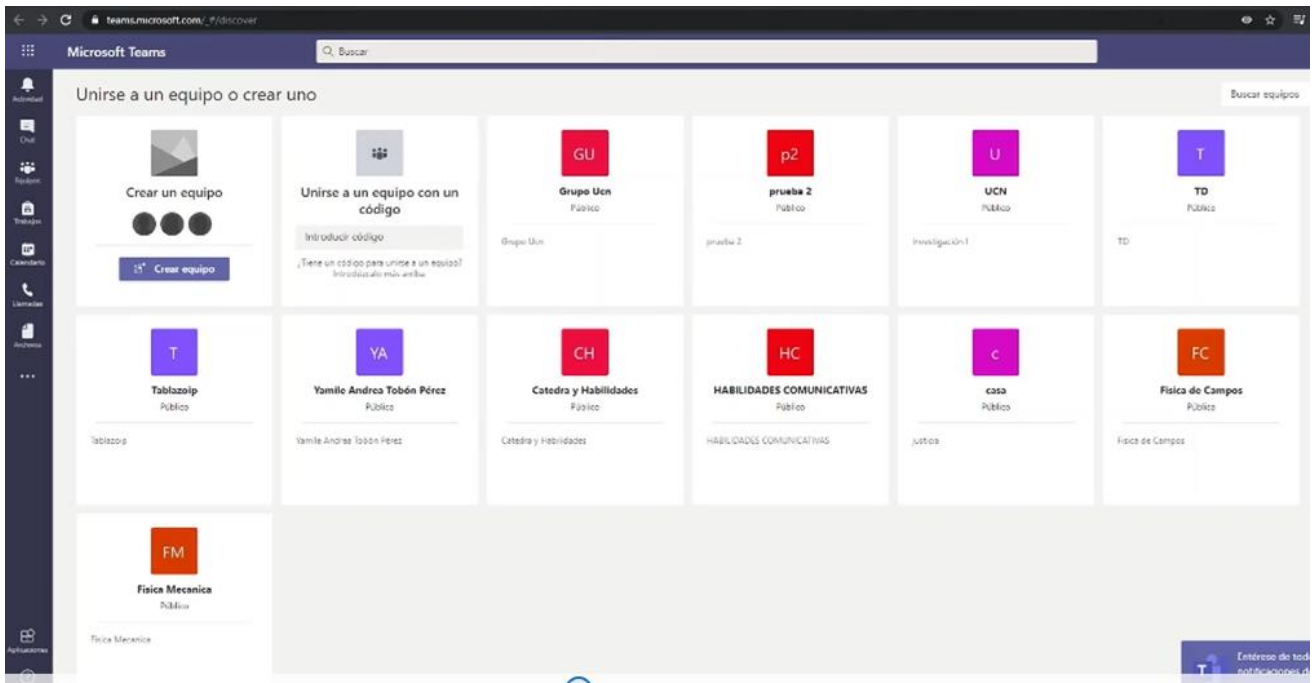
teams.microsoft.com/_#/discover

Microsoft Teams

Buscar

Actividad
Chat
Equipos
Trabajos
Calendario
Llamadas
Archivos
...
Aplicaciones

Unirse a un equipo o crear uno

Buscar equipos

Crear un equipo

Crear equipo

Unirse a un equipo con un código

Introducir código

¿Tiene un código para unirse a un equipo? Introdúzcalo más arriba.

GU
Grupo Ucn
Público
Grupo Ucn

p2
prueba 2
Público
prueba 2

U
UCN
Público
Investigación 1

T
TD
Público
TD

T
Tablazoip
Público
Tablazoip

YA
Yamile Andrea Tobón Pérez
Público
Yamile Andrea Tobón Pérez

CH
Catedra y Habilidades
Público
Catedra y Habilidades

HC
HABILIDADES COMUNICATIVAS
Público
HABILIDADES COMUNICATIVAS

c
casa
Público
justicia

FC
Fisica de Campos
Público
Fisica de Campos

FM
Fisica Mecanica
Público
Fisica Mecanica

Entérese de tod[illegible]
notificaciones d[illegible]